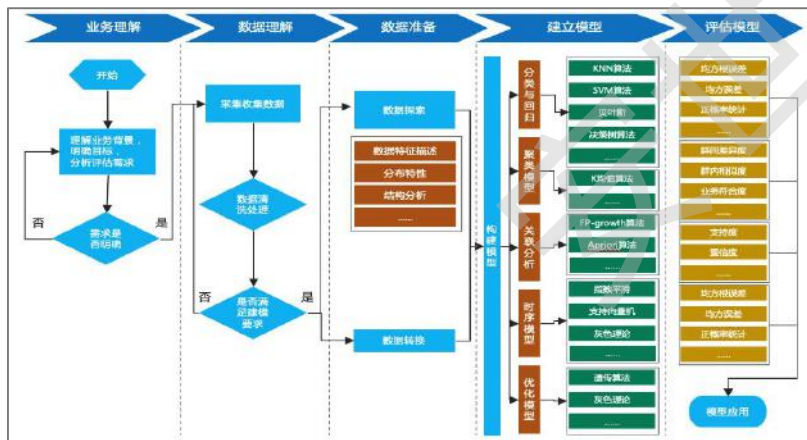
业务理解

数据理解

数据准备

建立模型

评估模型

开始

理解业务背景，明确目标，分析评估需求

需求是否明确

否

是

采集收集数据

数据清洗处理

否

是否满足建模要求

是

数据探索

数据特征描述

分布特性

结构分析

……

数据转换

构建模型

分类与回归

KNN算法

SVM算法

决策树

决策树算法

……

聚类模型

K均值算法

……

关联分析

FP-growth算法

Apriori算法

……

时序模型

指数平滑

支持向量机

灰色理论

……

优化模型

遗传算法

灰色理论

……

均方根误差

均方误差

正确率统计

……

群间差异度

群内相似度

业务符合度

……

支持度

置信度

……

均方根误差

均方误差

正确率统计

……

模型应用